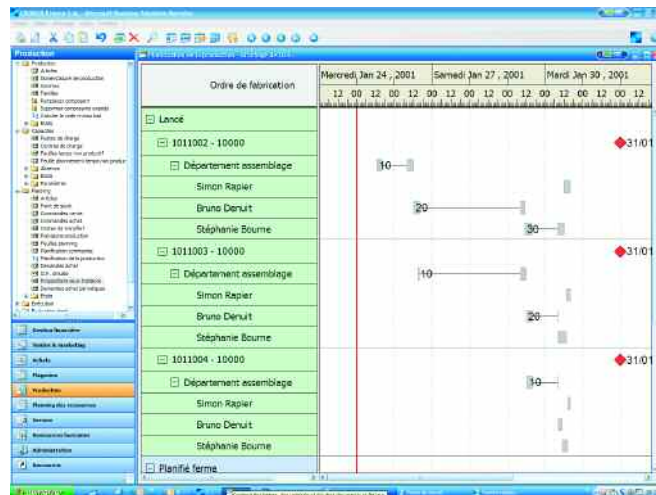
Production

Ordre de fabrication

Mercredi Jan 24 , 2001
Samedi Jan 27 , 2001
Mardi Jan 30 , 2001

12 00 12 00 12 00 12 00 12 00 12 00 12 00 12

Lancé
1011002 - 10000
31/01
Département assemblage
10
Simon Rapier
Bruno Denuit
20
Stéphanie Bourne
30
1011003 - 10000
31/01
Département assemblage
10
Simon Rapier
Bruno Denuit
20
Stéphanie Bourne
1011004 - 10000
31/01
Département assemblage
10
Simon Rapier
Bruno Denuit
Stéphanie Bourne
Planifié ferme

Gestion financière
Ventes & marketing
Achats
Magasins
Production
Planning des ressources
Services
Ressources humaines
Administration
Démarrer